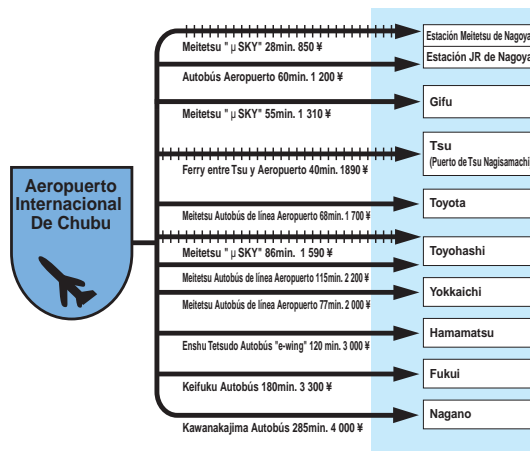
Aeropuerto Internacional De Chubu

Meitetsu " μ SKY" 28min. 850 ¥

Estación Meitetsu de Nagoya

Autobús Aeropuerto 60min. 1 200 ¥

Estación JR de Nagoya

Meitetsu " μ SKY" 55min. 1 310 ¥

Gifu

Ferry entre Tsu y Aeropuerto 40min. 1890 ¥

Tsu
(Puerto de Tsu Nagisamachi

Meitetsu Autobús de línea Aeropuerto 68min. 1 700 ¥

Toyota

Meitetsu " μ SKY" 86min. 1 590 ¥

Toyohashi

Meitetsu Autobús de línea Aeropuerto 115min. 2 200 ¥

Meitetsu Autobús de línea Aeropuerto 77min. 2 000 ¥

Yokkaichi

Enshu Tetsudo Autobús "e-wing" 120 min. 3 000 ¥

Hamamatsu

Keifuku Autobús 180min. 3 300 ¥

Fukui

Kawanakajima Autobús 285min. 4 000 ¥

Nagano